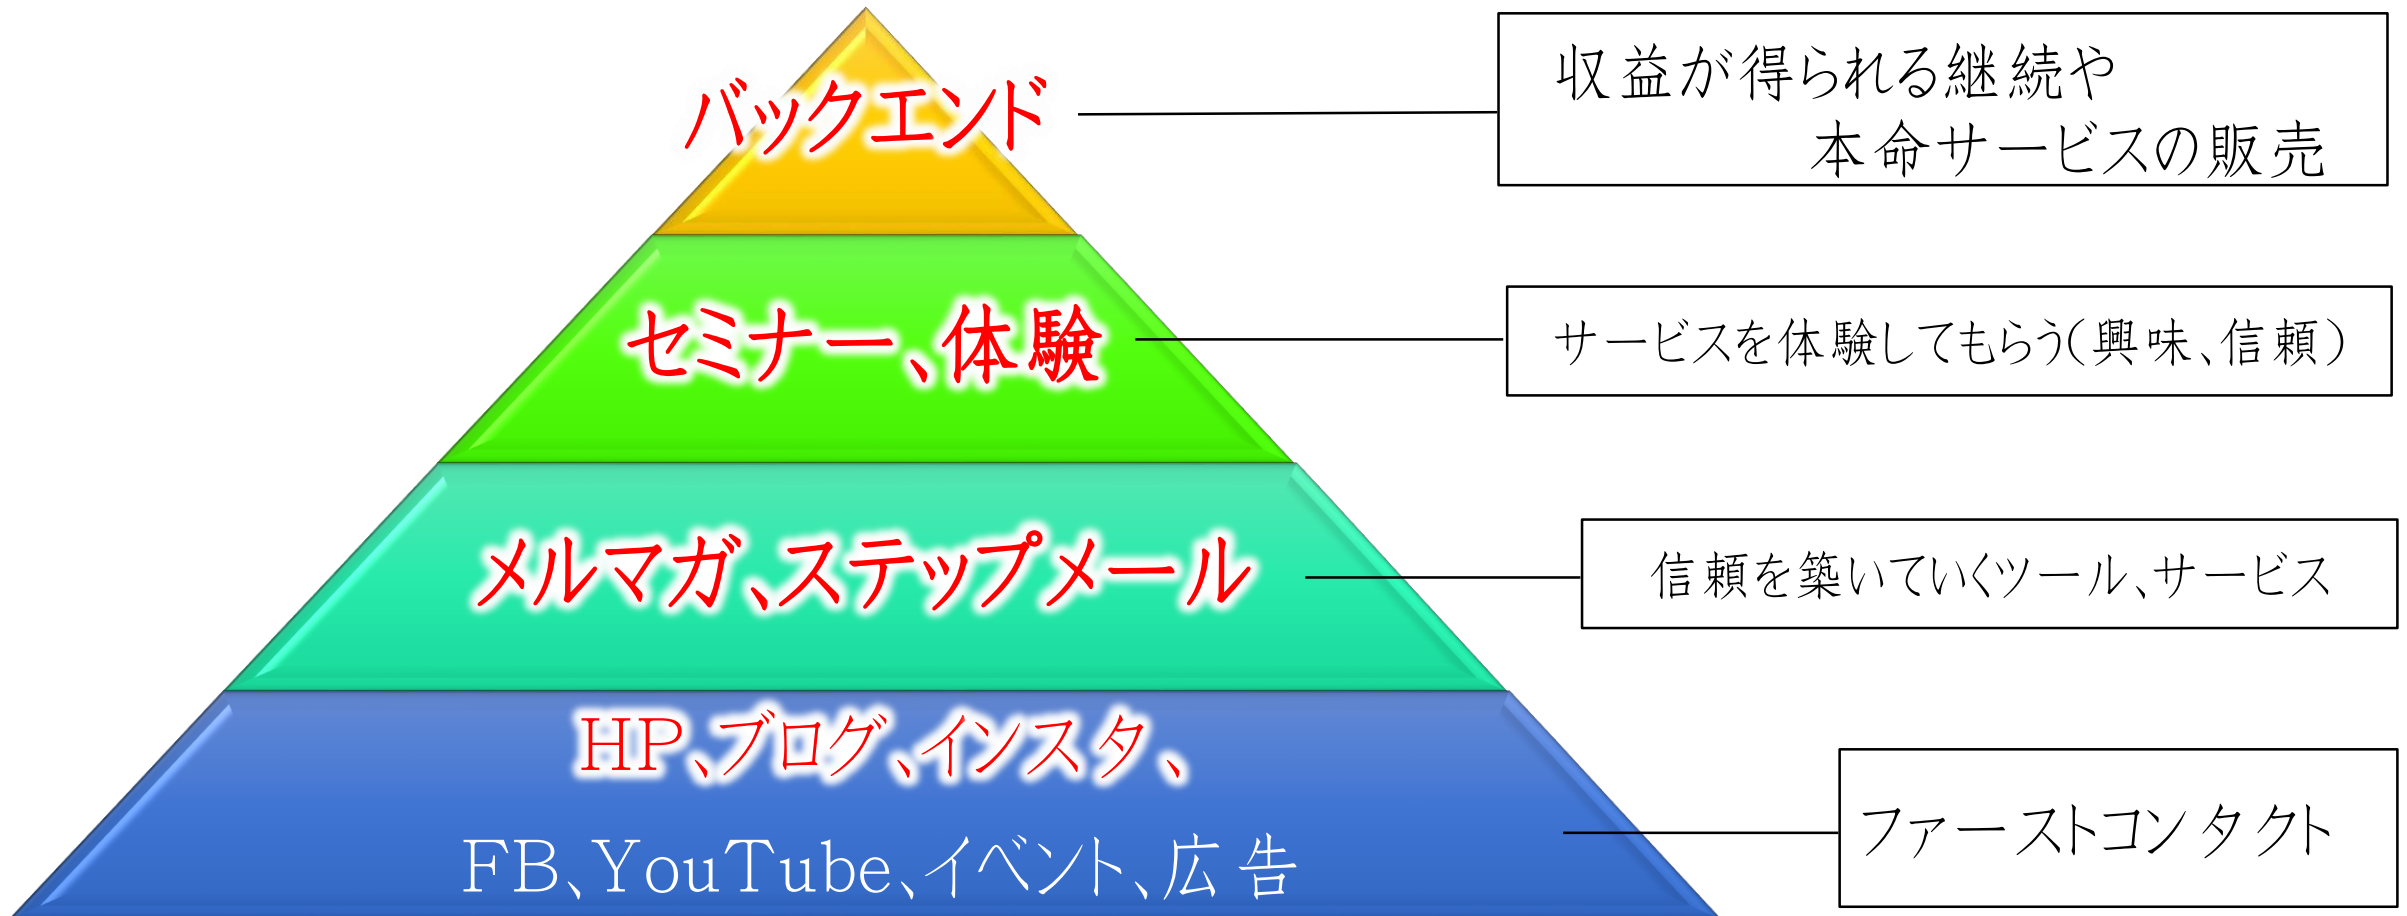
バックエンド

収益が得られる継続や
本命サービスの販売

セミナー、体験

サービスを体験してもらう(興味、信頼)

メルマガ、ステップメール

信頼を築いていくツール、サービス

HP、ブログ、インスタ、
FB、YouTube、イベント、広告

ファーストコンタクト